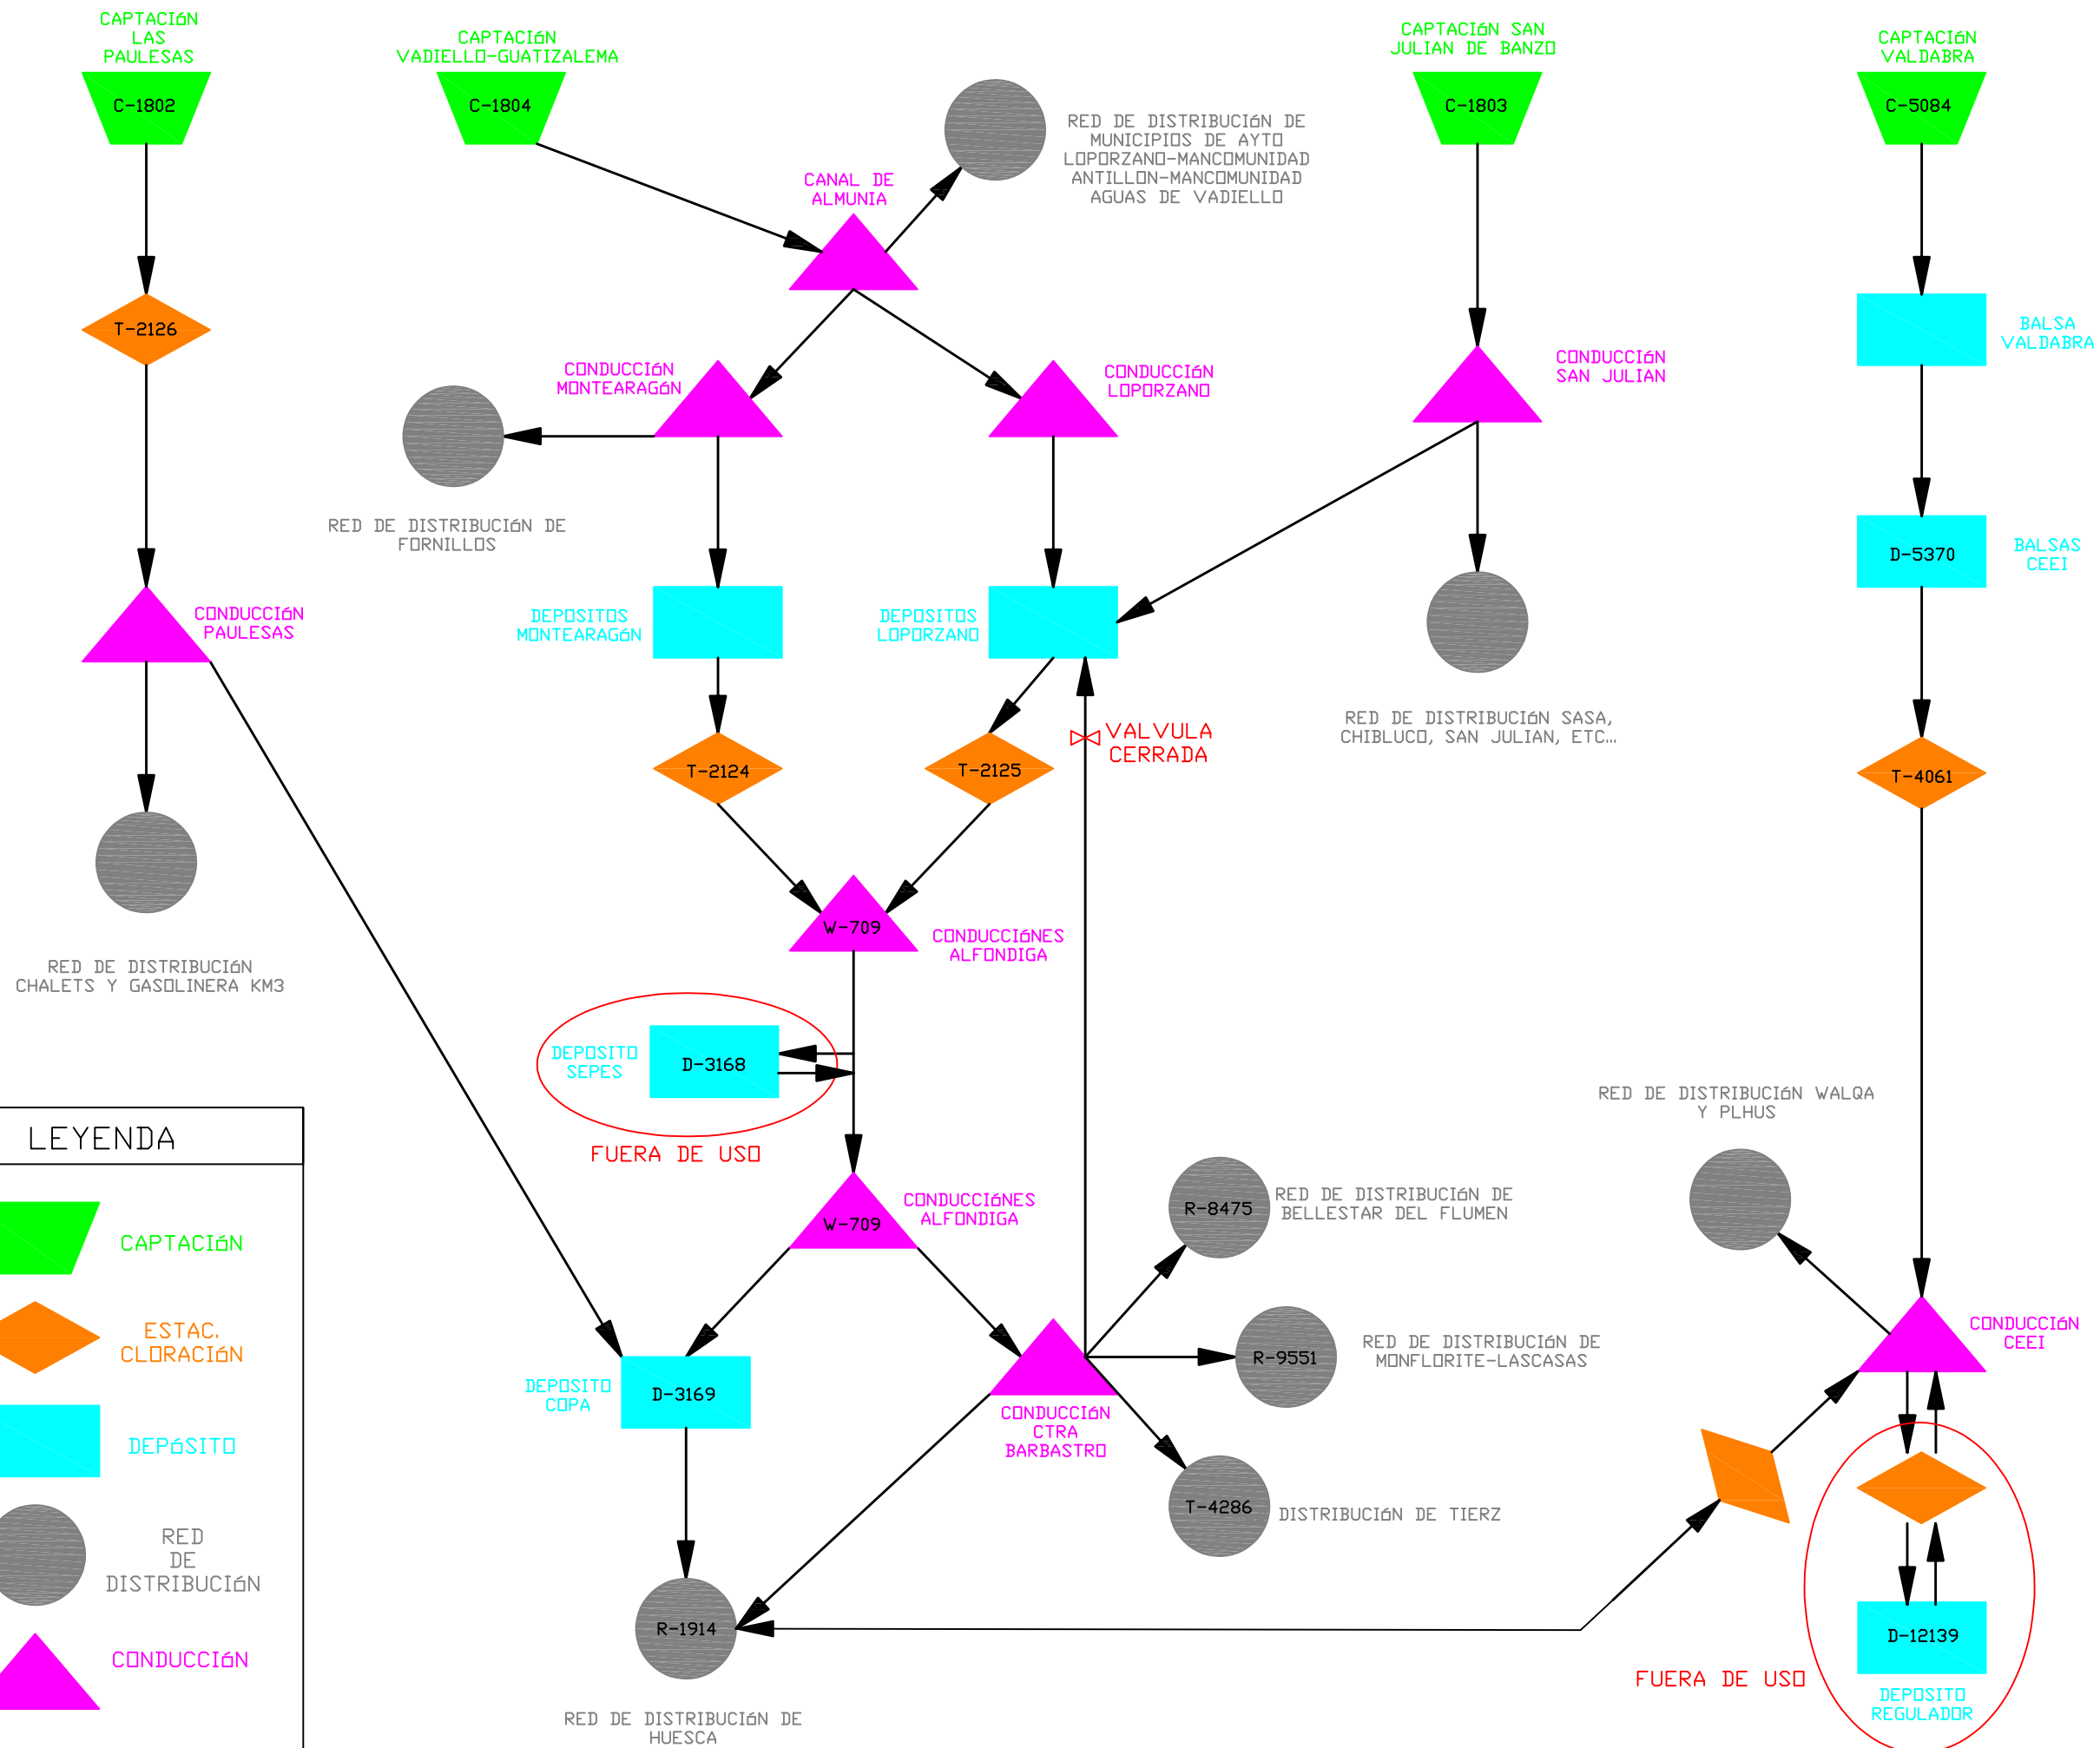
CAPTACIÓN LAS PAULESAS

C-1802

CAPTACIÓN VADIELLO-GUATIZALEMA

C-1804

RED DE DISTRIBUCIÓN DE MUNICIPIOS DE AYTO LOPORZANO-MANCOMUNIDAD ANTILLON-MANCOMUNIDAD AGUAS DE VADIELLO

CAPTACIÓN SAN JULIAN DE BANZO

C-1803

CAPTACIÓN VALDABRA

C-5084

CANAL DE ALMUNIA

T-2126

CONDUCCIÓN MONTEARAGÓN

CONDUCCIÓN LOPORZANO

CONDUCCIÓN SAN JULIAN

BALSA VALDABRA

RED DE DISTRIBUCIÓN DE FORNILLOS

D-5370

BALSAS CEEI

CONDUCCIÓN PAULESAS

DEPOSITOS MONTEARAGÓN

DEPOSITOS LOPORZANO

RED DE DISTRIBUCIÓN SASA, CHIBLUCO, SAN JULIAN, ETC...

VALVULA CERRADA

T-2124

T-2125

T-4061

W-709

CONDUCCIÓNES ALFONDIGA

RED DE DISTRIBUCIÓN CHALETS Y GASOLINERA KM3

DEPOSITO SEPES

D-3168

FUERA DE USO

RED DE DISTRIBUCIÓN WALQA Y PLHUS

LEYENDA

W-709

CONDUCCIÓNES ALFONDIGA

R-8475

RED DE DISTRIBUCIÓN DE BELLESTAR DEL FLUMEN

CAPTACIÓN

ESTAC. CLORACIÓN

CONDUCCIÓN CEEI

R-9551

RED DE DISTRIBUCIÓN DE MONFLORITE-LASCASAS

DEPOSITO COPA

D-3169

CONDUCCIÓN CTRA BARBASTRO

DEPÓSITO

T-4286

DISTRIBUCIÓN DE TIERZ

RED DE DISTRIBUCIÓN

R-1914

D-12139

CONDUCCIÓN

FUERA DE USO

DEPOSITO REGULADOR

RED DE DISTRIBUCIÓN DE HUESCA